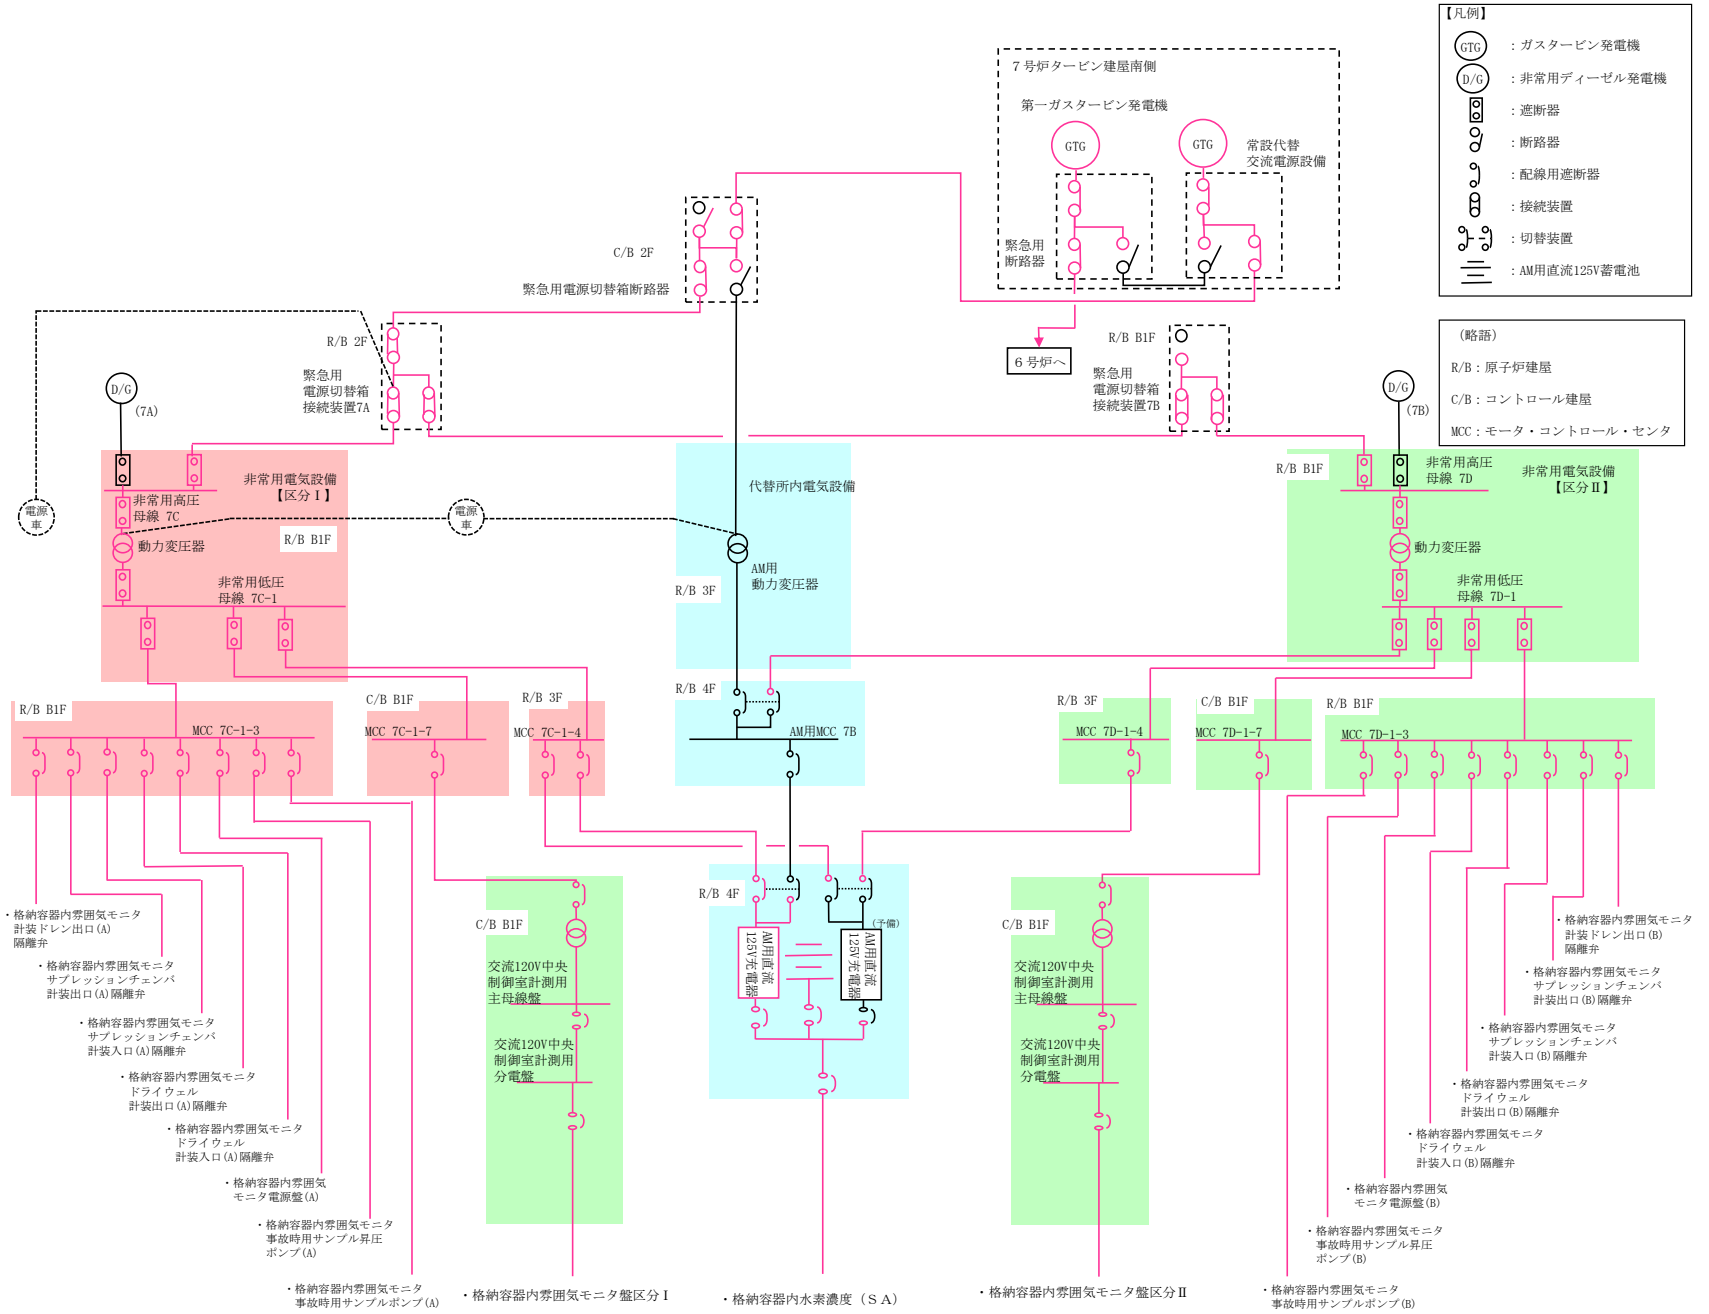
【凡例】
GTG ：ガスタービン発電機
D/G ：非常用ディーゼル発電機
：遮断器
：断路器
：配線用遮断器
：接続装置
：切替装置
：AM用直流125V蓄電池

（略語）
R/B：原子炉建屋
C/B：コントロール建屋
MCC：モータ・コントロール・センタ

７号炉タービン建屋南側
第一ガスタービン発電機
GTG
GTG
常設代替交流電源設備
緊急用断路器
６号炉へ

C/B 2F
緊急用電源切替箱断路器

R/B 2F
緊急用電源切替箱接続装置7A

R/B B1F
緊急用電源切替箱接続装置7B

D/G
(7A)
D/G
(7B)

非常用電気設備【区分Ⅰ】
非常用高圧母線 7C
動力変圧器
R/B B1F
非常用低圧母線 7C-1
電源車
電源車

代替所内電気設備
AM用動力変圧器
R/B 3F
R/B 4F
AM用MCC 7B

R/B B1F
非常用高圧母線 7D
非常用電気設備【区分Ⅱ】
動力変圧器
非常用低圧母線 7D-1

R/B B1F
MCC 7C-1-3
C/B B1F
MCC 7C-1-7
R/B 3F
MCC 7C-1-4

R/B 3F
MCC 7D-1-4
C/B B1F
MCC 7D-1-7
R/B B1F
MCC 7D-1-3

R/B 4F
AM用直流125V充電器
AM用直流125V充電器
（予備）

C/B B1F
交流120V中央制御室計測用主母線盤
交流120V中央制御室計測用分電盤

C/B B1F
交流120V中央制御室計測用主母線盤
交流120V中央制御室計測用分電盤

・格納容器内雰囲気モニタ計装ドレン出口(A)隔離弁
・格納容器内雰囲気モニタサプレッションチェンバ計装出口(A)隔離弁
・格納容器内雰囲気モニタサプレッションチェンバ計装入口(A)隔離弁
・格納容器内雰囲気モニタドライウェル計装出口(A)隔離弁
・格納容器内雰囲気モニタドライウェル計装入口(A)隔離弁
・格納容器内雰囲気モニタ電源盤(A)
・格納容器内雰囲気モニタ事故時用サンプル昇圧ポンプ(A)
・格納容器内雰囲気モニタ事故時用サンプルポンプ(A)
・格納容器内雰囲気モニタ盤区分Ⅰ
・格納容器内水素濃度（ＳＡ）
・格納容器内雰囲気モニタ盤区分Ⅱ

・格納容器内雰囲気モニタ計装ドレン出口(B)隔離弁
・格納容器内雰囲気モニタサプレッションチェンバ計装出口(B)隔離弁
・格納容器内雰囲気モニタサプレッションチェンバ計装入口(B)隔離弁
・格納容器内雰囲気モニタドライウェル計装出口(B)隔離弁
・格納容器内雰囲気モニタドライウェル計装入口(B)隔離弁
・格納容器内雰囲気モニタ電源盤(B)
・格納容器内雰囲気モニタ事故時用サンプル昇圧ポンプ(B)
・格納容器内雰囲気モニタ事故時用サンプルポンプ(B)